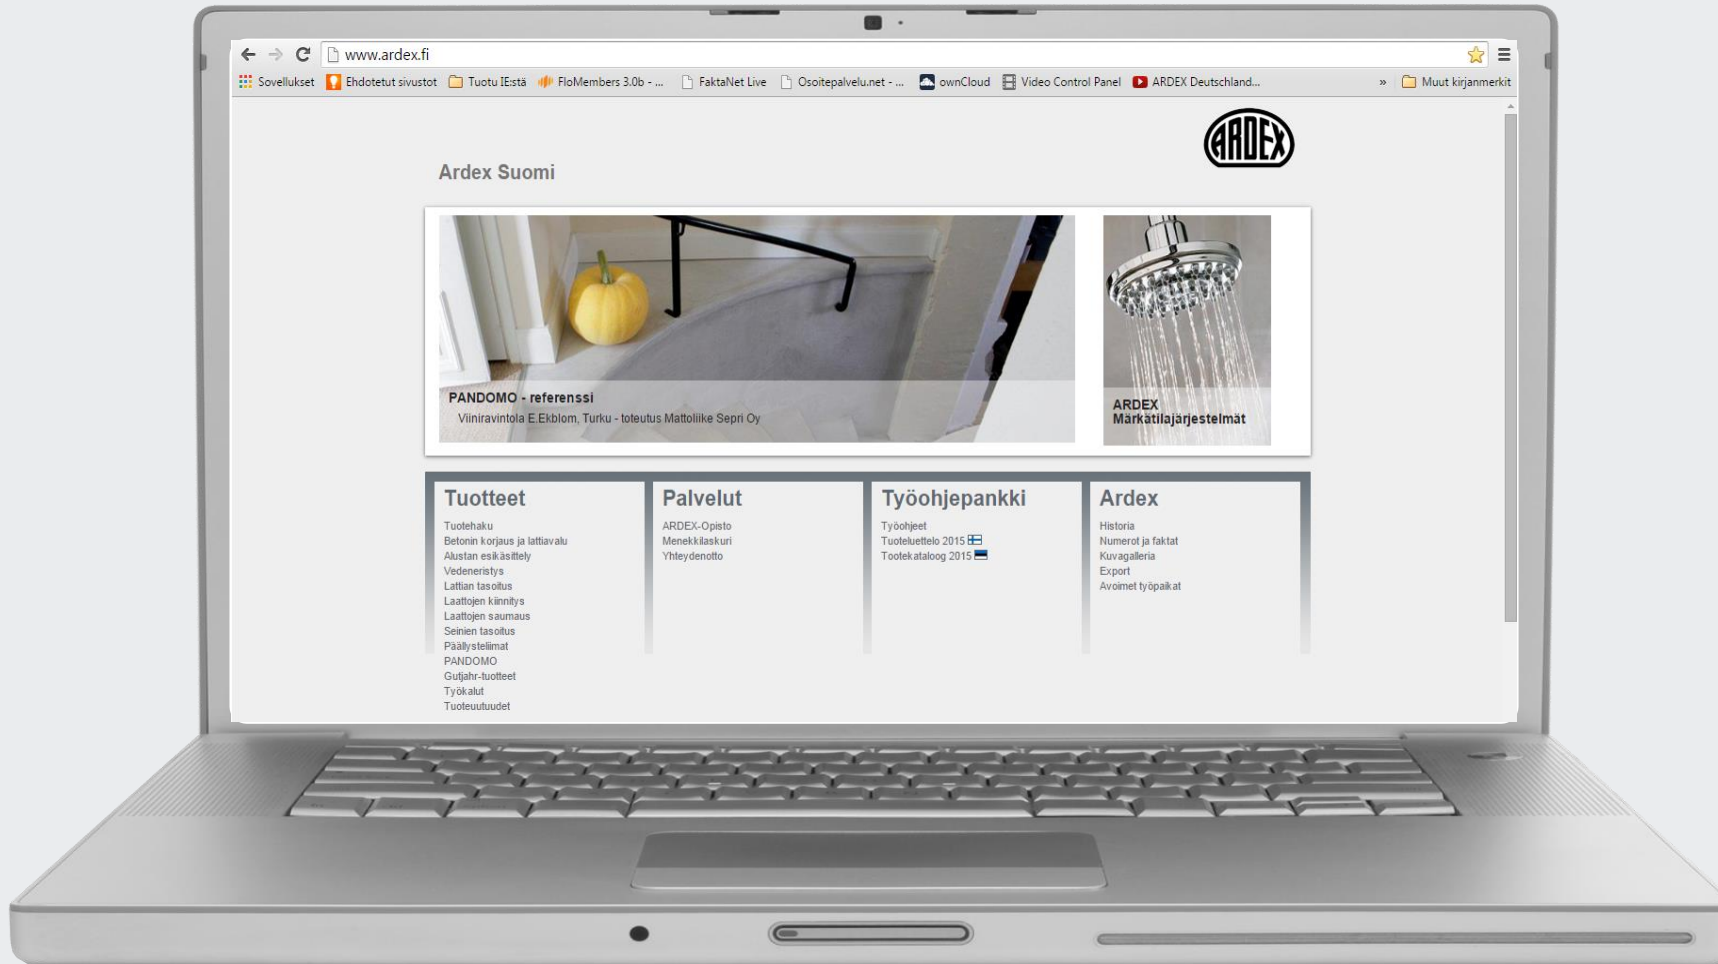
www.ardex.fi

Sovellukset Ehdotetut sivustot Tuotu IE:stä FloMembers 3.0b - ... FaktaNet Live Osoitepalvelu.net - ... ownCloud Video Control Panel ARDEX Deutschland... » Muut kirjanmerkit

ARDEX

Ardex Suomi

PANDOMO - referenssi
Viiniravintola E.Ekblom, Turku - toteutus Mattoliike Sepri Oy

ARDEX
Märkätilajärjestelmät

Tuotteet
Tuotehaku
Betonin korjaus ja lattiavalu
Alustan esikäsittely
Vedeneristys
Lattian tasoitus
Laattojen kiinnitys
Laattojen saumaus
Seinien tasoitus
Päällysteliimat
PANDOMO
Gutjahr-tuotteet
Työkalut
Tuoteuutuudet

Palvelut
ARDEX-Opisto
Menekkilaskuri
Yhteydenotto

Työohjepankki
Työohjeet
Tuoteluettelo 2015
Tootekataloog 2015

Ardex
Historia
Numerot ja faktat
Kuvagalleria
Export
Avoimet työpaikat